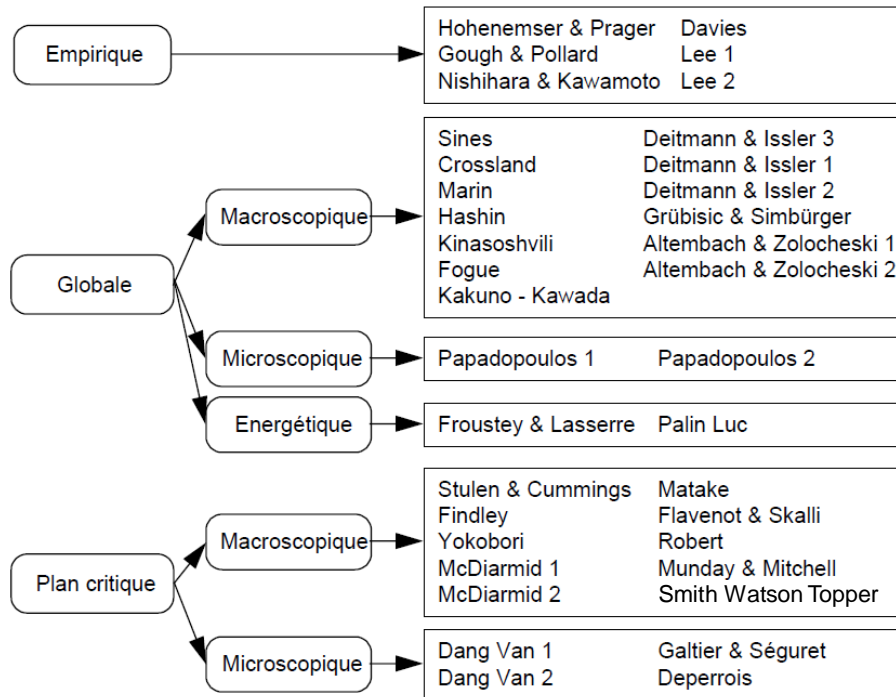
Empirique

Hohenemser & Prager
Gough & Pollard
Nishihara & Kawamoto

Davies
Lee 1
Lee 2

Globale

Macroscopique

Sines
Crossland
Marin
Hashin
Kinasoshvili
Fogue
Kakuno - Kawada

Deitmann & Issler 3
Deitmann & Issler 1
Deitmann & Issler 2
Grübisic & Simbürger
Altembach & Zolocheski 1
Altembach & Zolocheski 2

Microscopique

Papadopoulos 1
Papadopoulos 2

Energétique

Froustey & Lasserre
Palin Luc

Plan critique

Macroscopique

Stulen & Cummings
Findley
Yokobori
McDiarmid 1
McDiarmid 2

Matake
Flavenot & Skalli
Robert
Munday & Mitchell
Smith Watson Topper

Microscopique

Dang Van 1
Dang Van 2

Galtier & Séguret
Deperrois